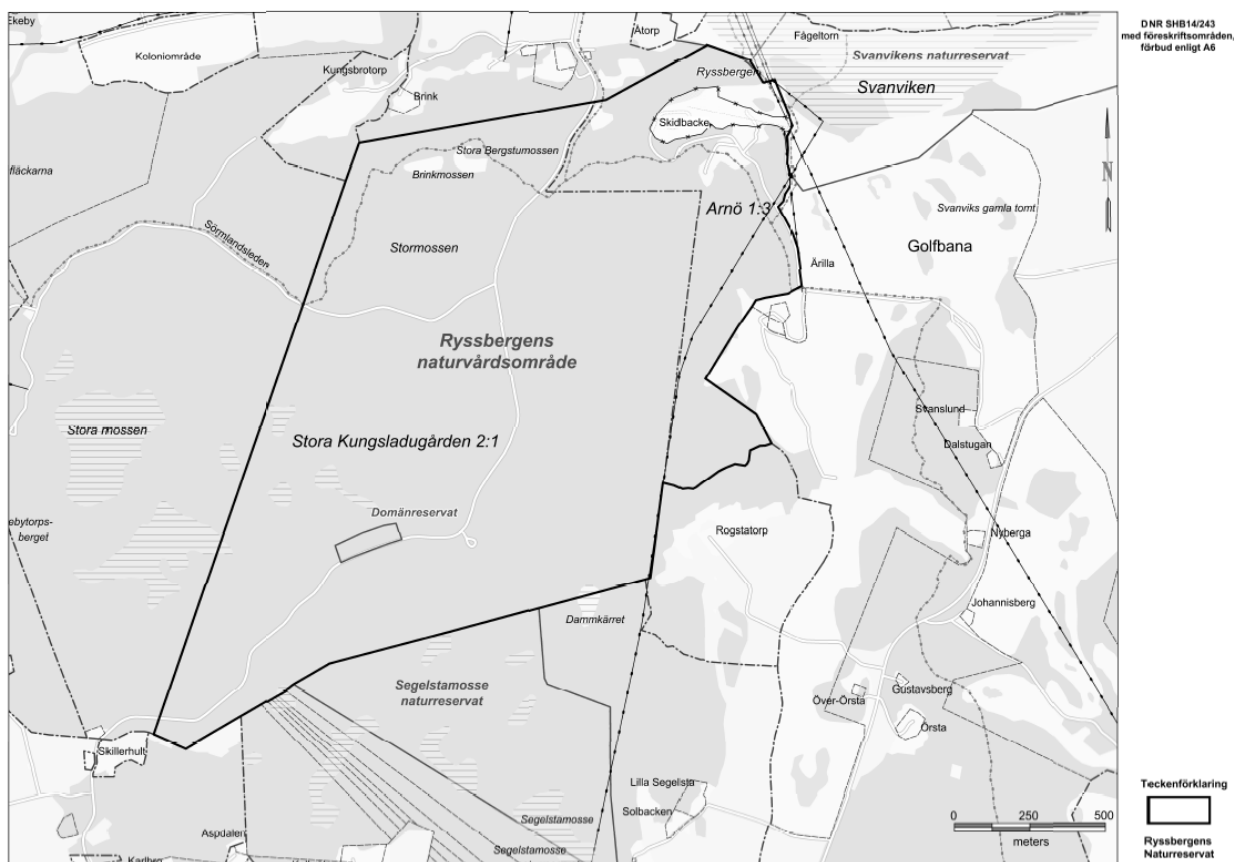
DNR SHB14/243
med föreskriftsområden,
förbud enligt A6

Ekeby
Koloniområde
Kungsbrotorp
Brink
Åtorp
Fågeltorn
Svanvikens naturreservat
Ryssberget
Svanviken
Skidbacke
Stora Bergstumossen
Brinkmossen
fläckarna
Sörmlandsleden
Stormossen
Arnö 1:3
Svanviks gamla tomt
N
Ärilla
Golfbana
Ryssbergens naturvårdsområde
Stora mossen
Stora Kungsladugården 2:1
Stanslund
Dalstugan
Domänreservat
ebytorps-berget
Rogstatorp
Nyberga
Johannisberg
Dammkärret
Segelstamosse naturreservat
Gustavsberg
Över-Örsta
Örsta
Skillerhult
Lilla Segelsta
Solbacken
Aspdalen
Segelstamosse
Segelstamosse
Karlberg

Teckenförklaring
0 250 500
meters
Ryssbergens Naturreservat